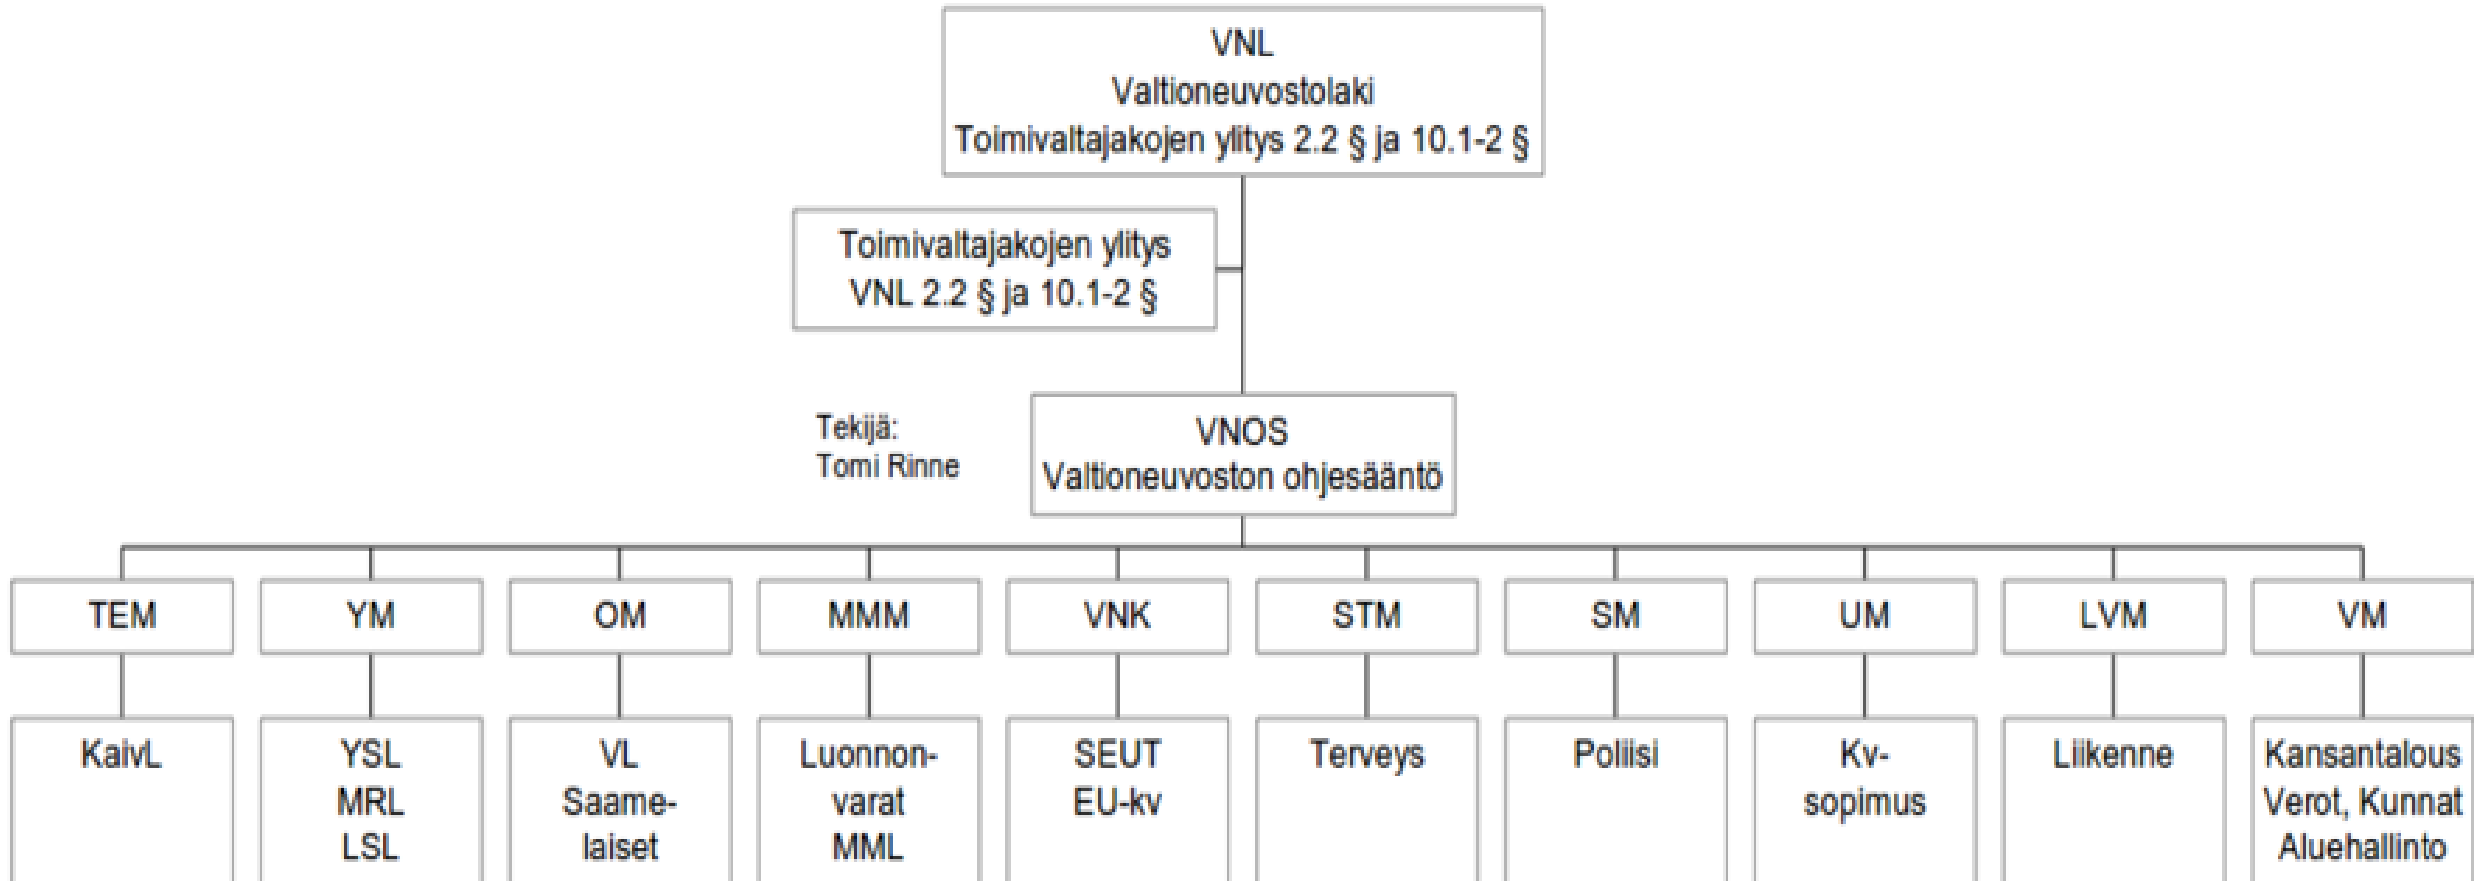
VNL
Valtioneuvostolaki
Toimivaltajakojen ylitys 2.2 § ja 10.1-2 §

Toimivaltajakojen ylitys
VNL 2.2 § ja 10.1-2 §

Tekijä:
Tomi Rinne

VNOS
Valtioneuvoston ohjesääntö

TEM

KaivL

YM

YSL
MRL
LSL

OM

VL
Saamelaiset

MMM

Luonnonvarat
MML

VNK

SEUT
EU-kv

STM

Terveys

SM

Poliisi

UM

Kv-sopimus

LVM

Liikenne

VM

Kansantalous
Verot, Kunnat
Aluehallinto